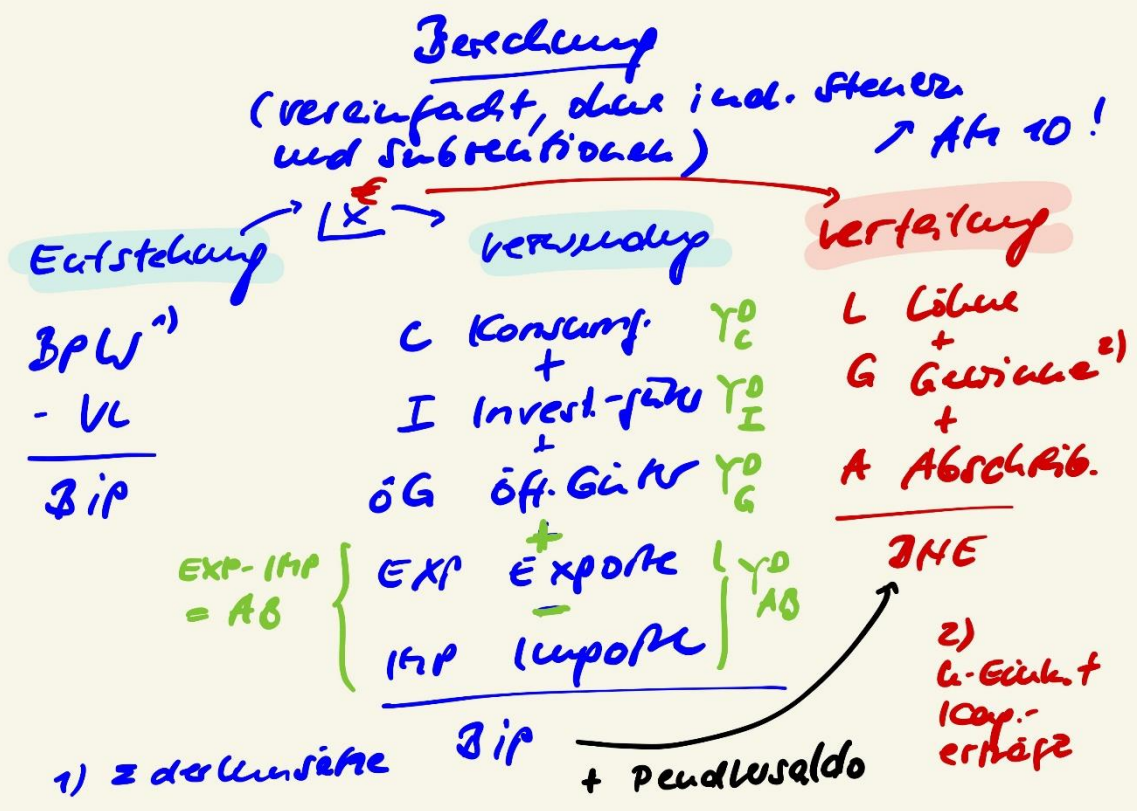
Berechnung
(vereinfacht, ohne ind. Steuern und Subventionen)

↗ Art 10!

€
Lx

Entstehung

BPW$^{1)}$
- VL
BIP

Verwendung

C Konsum. $Y^D_C$
+
I Invest.-güter $Y^D_I$
+
öG öff. Güter $Y^D_G$
+
EXP Exporte
−
IMP Importe
$Y^D_{AB}$

EXP-IMP = AB

BIP

+ Pendlersaldo

Verteilung

L Löhne
+
G Gewinne$^{2)}$
+
A Abschreib.

INE

2) U-Einkünft + Kap.-erträge

1) Σ der Umsätze